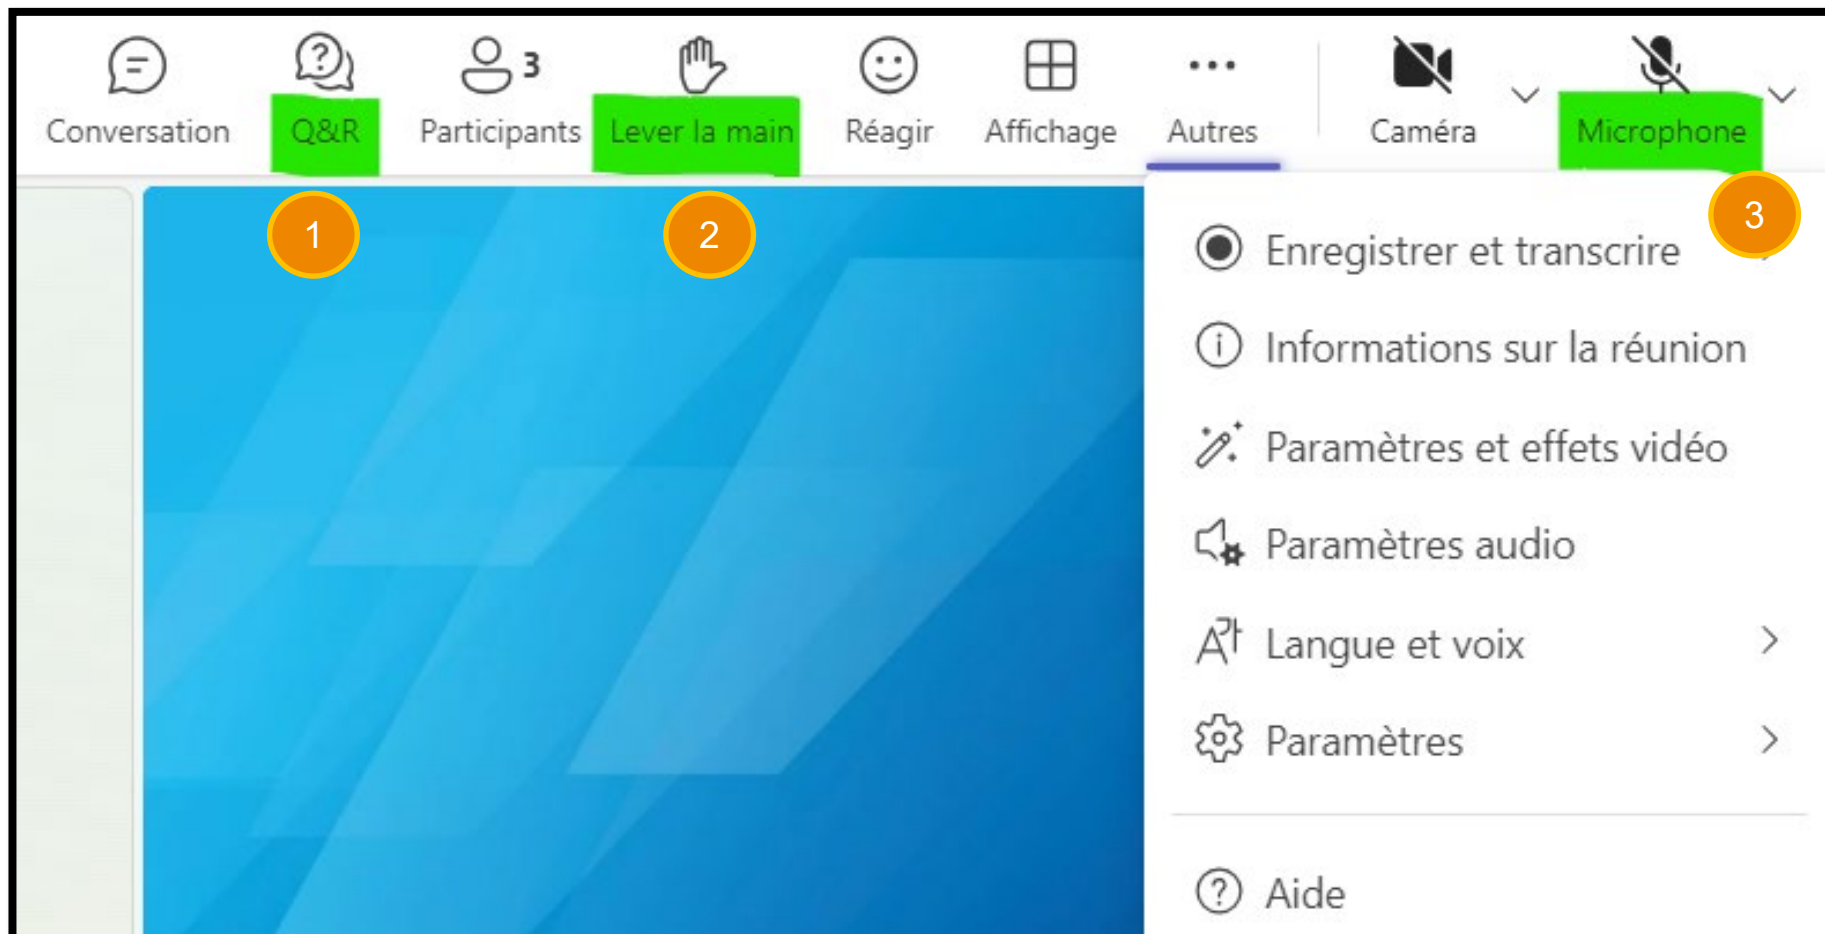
Conversation Q&R 3 Participants Lever la main Réagir Affichage Autres Caméra Microphone

1

2

3

Enregistrer et transcrire

Informations sur la réunion

Paramètres et effets vidéo

Paramètres audio

Langue et voix

Paramètres

Aide